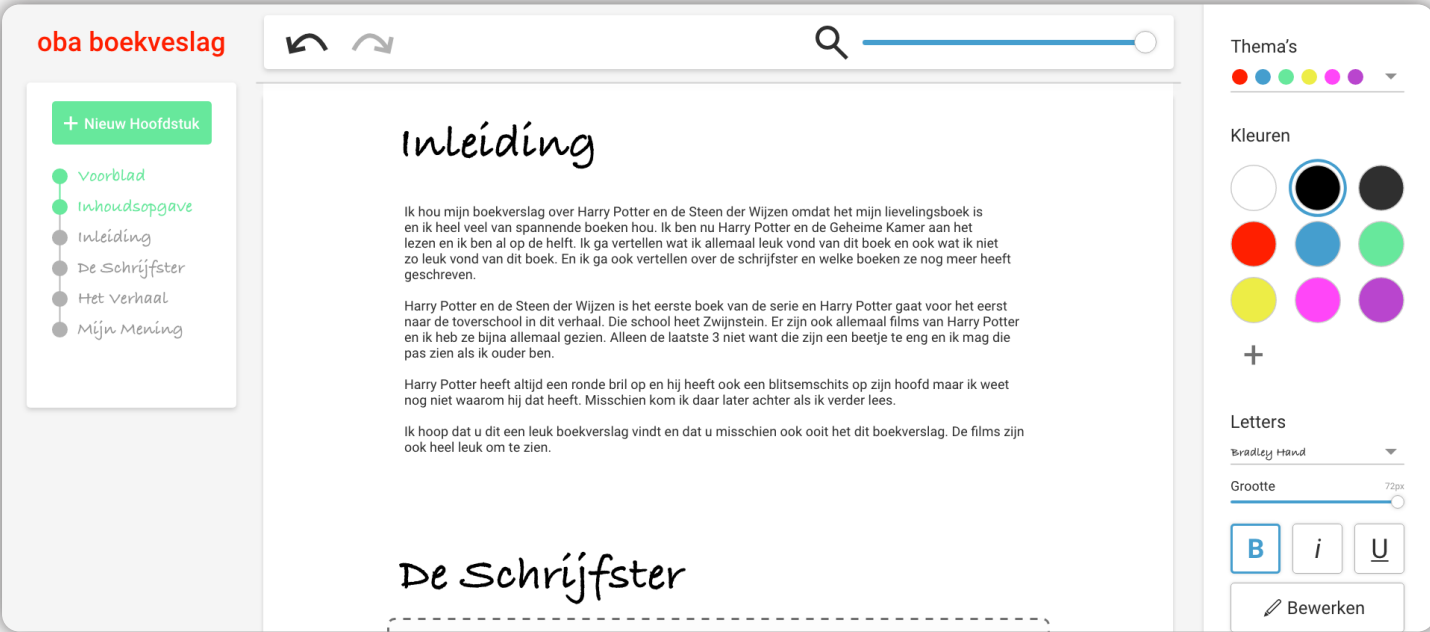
oba boekveslag

+ Nieuw Hoofdstuk

Voorblad
Inhoudsopgave
Inleiding
De Schrijfster
Het Verhaal
Mijn Mening

Inleiding

Ik hou mijn boekverslag over Harry Potter en de Steen der Wijzen omdat het mijn lievelingsboek is en ik heel veel van spannende boeken hou. Ik ben nu Harry Potter en de Geheime Kamer aan het lezen en ik ben al op de helft. Ik ga vertellen wat ik allemaal leuk vond van dit boek en ook wat ik niet zo leuk vond van dit boek. En ik ga ook vertellen over de schrijfster en welke boeken ze nog meer heeft geschreven.

Harry Potter en de Steen der Wijzen is het eerste boek van de serie en Harry Potter gaat voor het eerst naar de toverschool in dit verhaal. Die school heet Zwijnstein. Er zijn ook allemaal films van Harry Potter en ik heb ze bijna allemaal gezien. Alleen de laatste 3 niet want die zijn een beetje te eng en ik mag die pas zien als ik ouder ben.

Harry Potter heeft altijd een ronde bril op en hij heeft ook een blitsemschits op zijn hoofd maar ik weet nog niet waarom hij dat heeft. Misschien kom ik daar later achter als ik verder lees.

Ik hoop dat u dit een leuk boekverslag vindt en dat u misschien ook ooit het dit boekverslag. De films zijn ook heel leuk om te zien.

De Schrijfster

Thema's

Kleuren

+

Letters
Bradley Hand
Grootte
72px
B
i
U
Bewerken